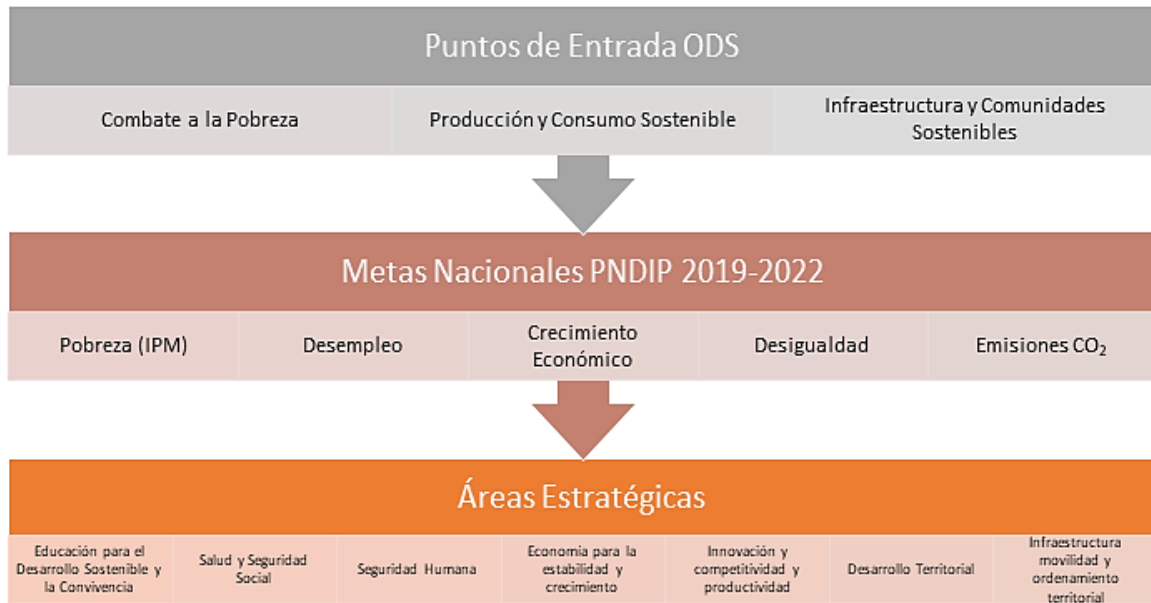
Puntos de Entrada ODS

| Combate a la Pobreza | Producción y Consumo Sostenible | Infraestructura y Comunidades Sostenibles |
|---|---|---|

Metas Nacionales PNDIP 2019-2022

| Pobreza (IPM) | Desempleo | Crecimiento Económico | Desigualdad | Emisiones $CO_2$ |
|---|---|---|---|---|

Áreas Estratégicas

| Educación para el Desarrollo Sostenible y la Convivencia | Salud y Seguridad Social | Seguridad Humana | Economía para la estabilidad y crecimiento | Innovación y competitividad y productividad | Desarrollo Territorial | Infraestructura movilidad y ordenamiento territorial |
|---|---|---|---|---|---|---|